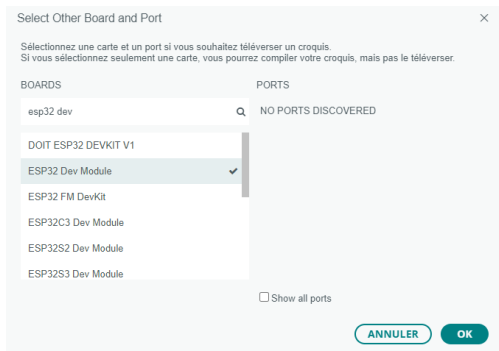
Select Other Board and Port

×

Sélectionnez une carte et un port si vous souhaitez téléverser un croquis.
Si vous sélectionnez seulement une carte, vous pourrez compiler votre croquis, mais pas le téléverser.

BOARDS

PORTS

esp32 dev

NO PORTS DISCOVERED

DOIT ESP32 DEVKIT V1

ESP32 Dev Module ✔

ESP32 FM DevKit

ESP32C3 Dev Module

ESP32S2 Dev Module

ESP32S3 Dev Module

Show all ports

ANNULER

OK